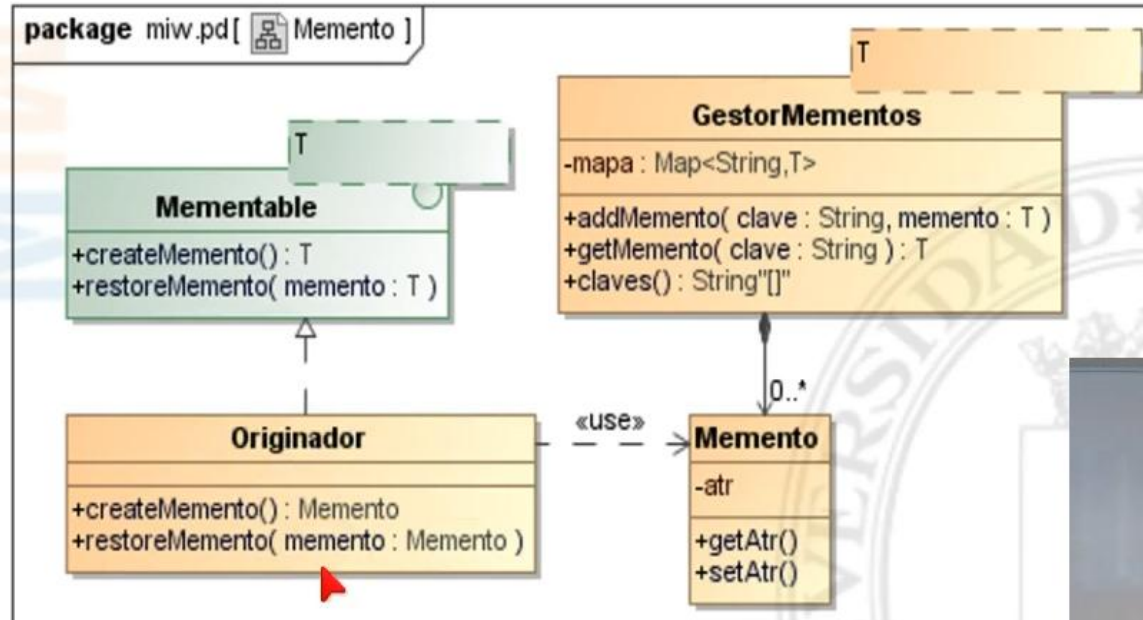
package miw.pd[ Memento ]

T

GestorMementos

-mapa : Map<String,T>

+addMemento( clave : String, memento : T )
+getMemento( clave : String ) : T
+claves() : String"[]"

T

Mementable

+createMemento() : T
+restoreMemento( memento : T )

0..*

«use»

Originador

+createMemento() : Memento
+restoreMemento( memento : Memento )

Memento

-atr

+getAtr()
+setAtr()